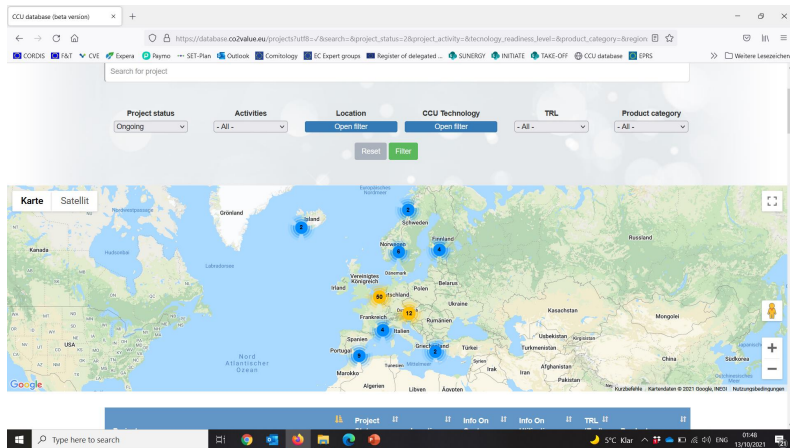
CCU database (beta version) × +

https://database.co2value.eu/projects?utf8=✓&search=&project_status=2&project_activity=&tecnology_readiness_level=&product_category=&region

CORDIS F&T CVE Expera Paymo SET-Plan Outlook Comitology EC Expert groups Register of delegated ... SUNERGY INITIATE TAKE-OFF CCU database EPRS » Weitere Lesezeichen

Search for project

Project status
Ongoing

Activities
- All -

Location
Open filter

CCU Technology
Open filter

TRL
- All -

Product category
- All -

Reset Filter

Karte Satellit

Grönland
Island
Schweden
Finnland
Norwegen
Russland
Kanada
Vereinigtes Königreich
Dänemark
Belarus
Polen
Deutschland
Ukraine
Frankreich
Italien
Rumänien
Kasachstan
Mongolei
Spanien
Portugal
Griechenland
Türkei
Usbekistan
Turkmenistan
USA
Nord Atlantischer Ozean
Marokko
Tunesien
Syrien
Irak
Iran
Afghanistan
Pakistan
China
Südkorea
Algerien
Libyen
Ägypten

2
2
6
4
50
12
4
9
2
2

Google
Kurzbefehle Kartendaten © 2021 Google, INEGI Nutzungsbedingungen

Project
Info On
Info On
TRL

Type here to search
5°C Klar ENG 01:48 13/10/2021